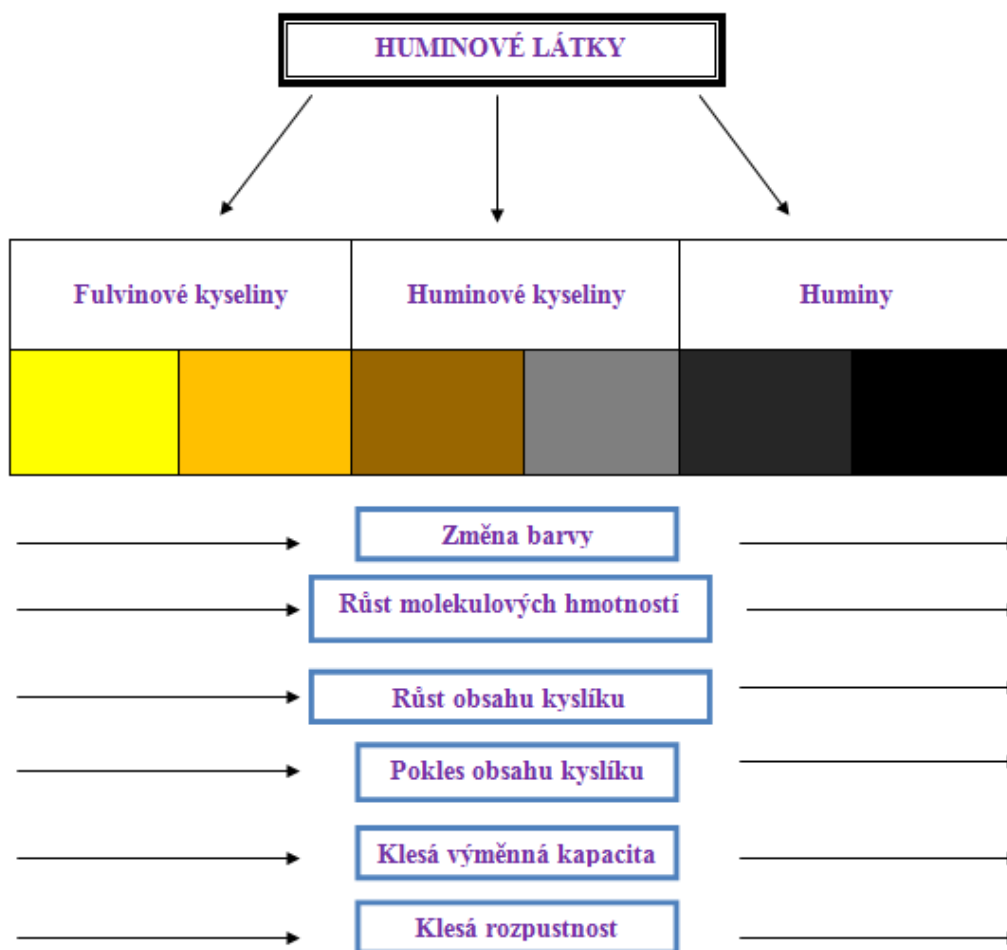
HUMINOVÉ LÁTKY

| Fulvinové kyseliny | Huminové kyseliny | Huminy |
|---|---|---|

Změna barvy

Růst molekulových hmotností

Růst obsahu kyslíku

Pokles obsahu kyslíku

Klesá výměnná kapacita

Klesá rozpustnost